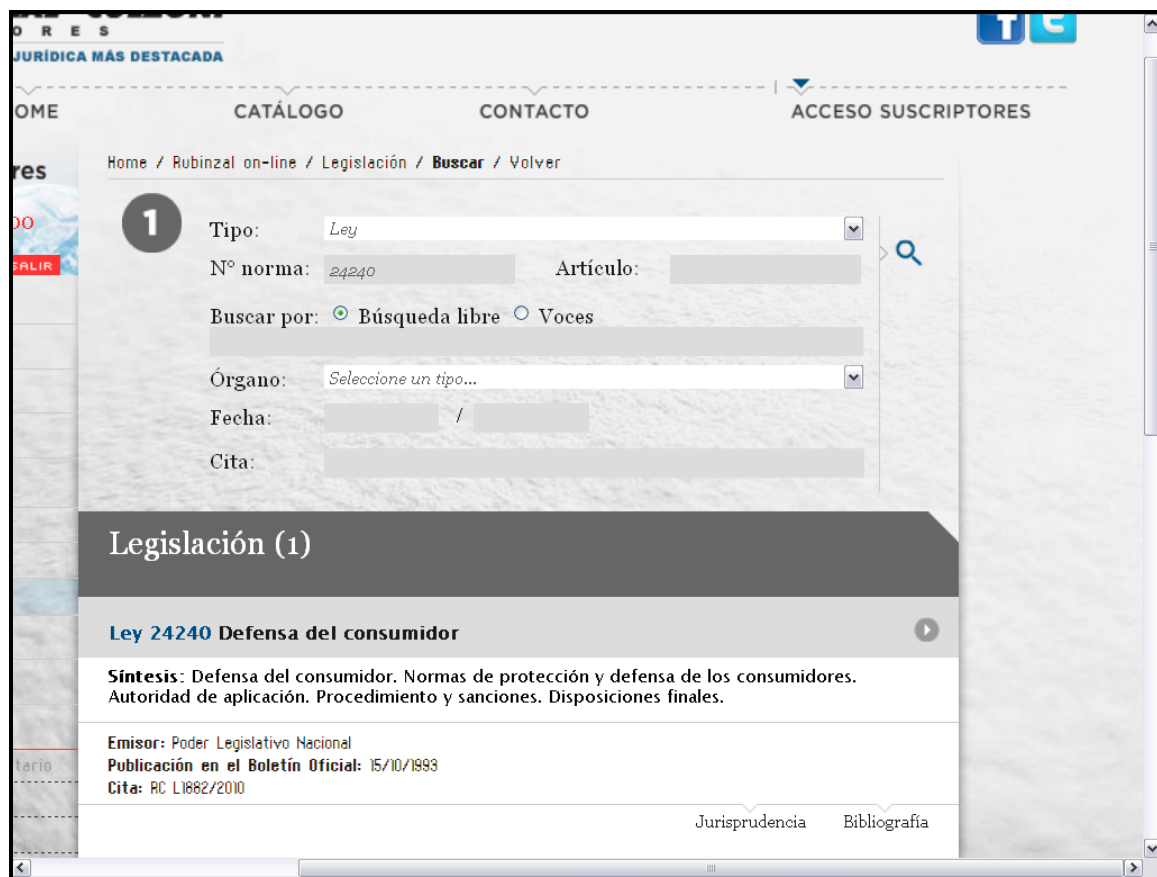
O R E S
JURÍDICA MÁS DESTACADA

OME CATÁLOGO CONTACTO ACCESO SUSCRIPTORES

res
OO
SALIR

Home / Rubinzal on-line / Legislación / Buscar / Volver

1

Tipo: Ley
N° norma: 24240 Artículo:
Buscar por: Búsqueda libre Voces
Órgano: Seleccione un tipo...
Fecha: /
Cita:

Legislación (1)

Ley 24240 Defensa del consumidor

Síntesis: Defensa del consumidor. Normas de protección y defensa de los consumidores. Autoridad de aplicación. Procedimiento y sanciones. Disposiciones finales.

Emisor: Poder Legislativo Nacional
Publicación en el Boletín Oficial: 15/10/1993
Cita: RC L1882/2010

tario

Jurisprudencia Bibliografía